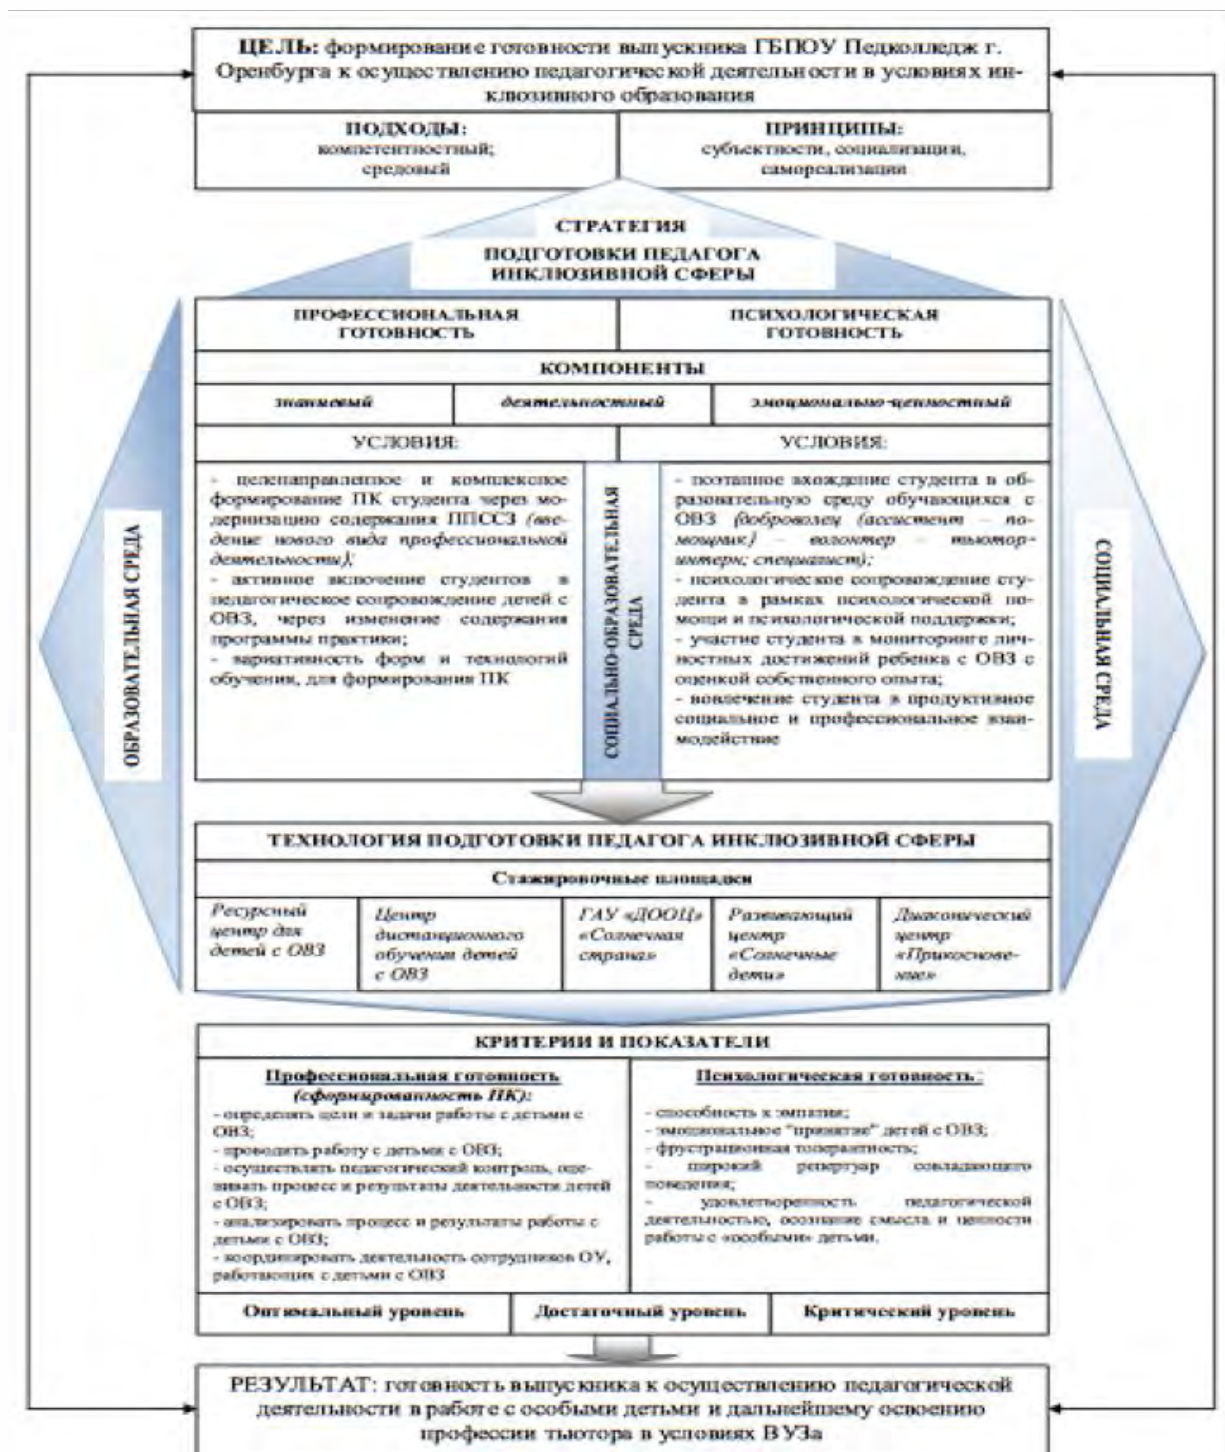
ЦЕЛЬ: формирование готовности выпускника ГБПОУ Педколледж г. Оренбурга к осуществлению педагогической деятельности в условиях инклюзивного образования

| ПОДХОДЫ: компетентностный; средовый | ПРИНЦИПЫ: субъектности, социализации, самореализации |
|---|---|

СТРАТЕГИЯ

ПОДГОТОВКИ ПЕДАГОГА ИНКЛЮЗИВНОЙ СФЕРЫ

ОБРАЗОВАТЕЛЬНАЯ СРЕДА

СОЦИАЛЬНАЯ СРЕДА

| ПРОФЕССИОНАЛЬНАЯ ГОТОВНОСТЬ | ПСИХОЛОГИЧЕСКАЯ ГОТОВНОСТЬ |
|---|---|

КОМПОНЕНТЫ

| знаниевый | деятельностный | эмоционально-ценностный |
|---|---|---|

| УСЛОВИЯ: | УСЛОВИЯ: |
|---|---|

- целенаправленное и комплексное формирование ПК студента через модернизацию содержания ППССЗ (введение нового вида профессиональной деятельности);
- активное включение студентов в педагогическое сопровождение детей с ОВЗ, через изменение содержания программы практики;
- вариативность форм и технологий обучения, для формирования ПК

СОЦИАЛЬНО-ОБРАЗОВАТЕЛЬНАЯ СРЕДА

- поэтапное вхождение студента в образовательную среду обучающихся с ОВЗ (доброволец (ассистент – помощник) – волонтер – тьютор-интерн; специалист);
- психологическое сопровождение студента в рамках психологической помощи и психологической поддержки;
- участие студента в мониторинге личностных достижений ребенка с ОВЗ с оценкой собственного опыта;
- вовлечение студента в продуктивное социальное и профессиональное взаимодействие

ТЕХНОЛОГИЯ ПОДГОТОВКИ ПЕДАГОГА ИНКЛЮЗИВНОЙ СФЕРЫ

Стажировочные площадки

| Ресурсный центр для детей с ОВЗ | Центр дистанционного обучения детей с ОВЗ | ГАУ «ДООЦ» «Солнечная страна» | Развивающий центр «Солнечные дети» | Диаконический центр «Прикосновение» |
|---|---|---|---|---|

КРИТЕРИИ И ПОКАЗАТЕЛИ

Профессиональная готовность (сформированность ПК):
- определять цели и задачи работы с детьми с ОВЗ;
- проводить работу с детьми с ОВЗ;
- осуществлять педагогический контроль, оценивать процесс и результаты деятельности детей с ОВЗ;
- анализировать процесс и результаты работы с детьми с ОВЗ;
- координировать деятельность сотрудников ОУ, работающих с детьми с ОВЗ

Психологическая готовность:
- способность к эмпатии;
- эмоциональное "принятие" детей с ОВЗ;
- фрустрационная толерантность;
- широкий репертуар совладающего поведения;
- удовлетворенность педагогической деятельностью, осознание смысла и ценности работы с «особыми» детьми.

| Оптимальный уровень | Достаточный уровень | Критический уровень |
|---|---|---|

РЕЗУЛЬТАТ: готовность выпускника к осуществлению педагогической деятельности в работе с особыми детьми и дальнейшему освоению профессии тьютора в условиях ВУЗа